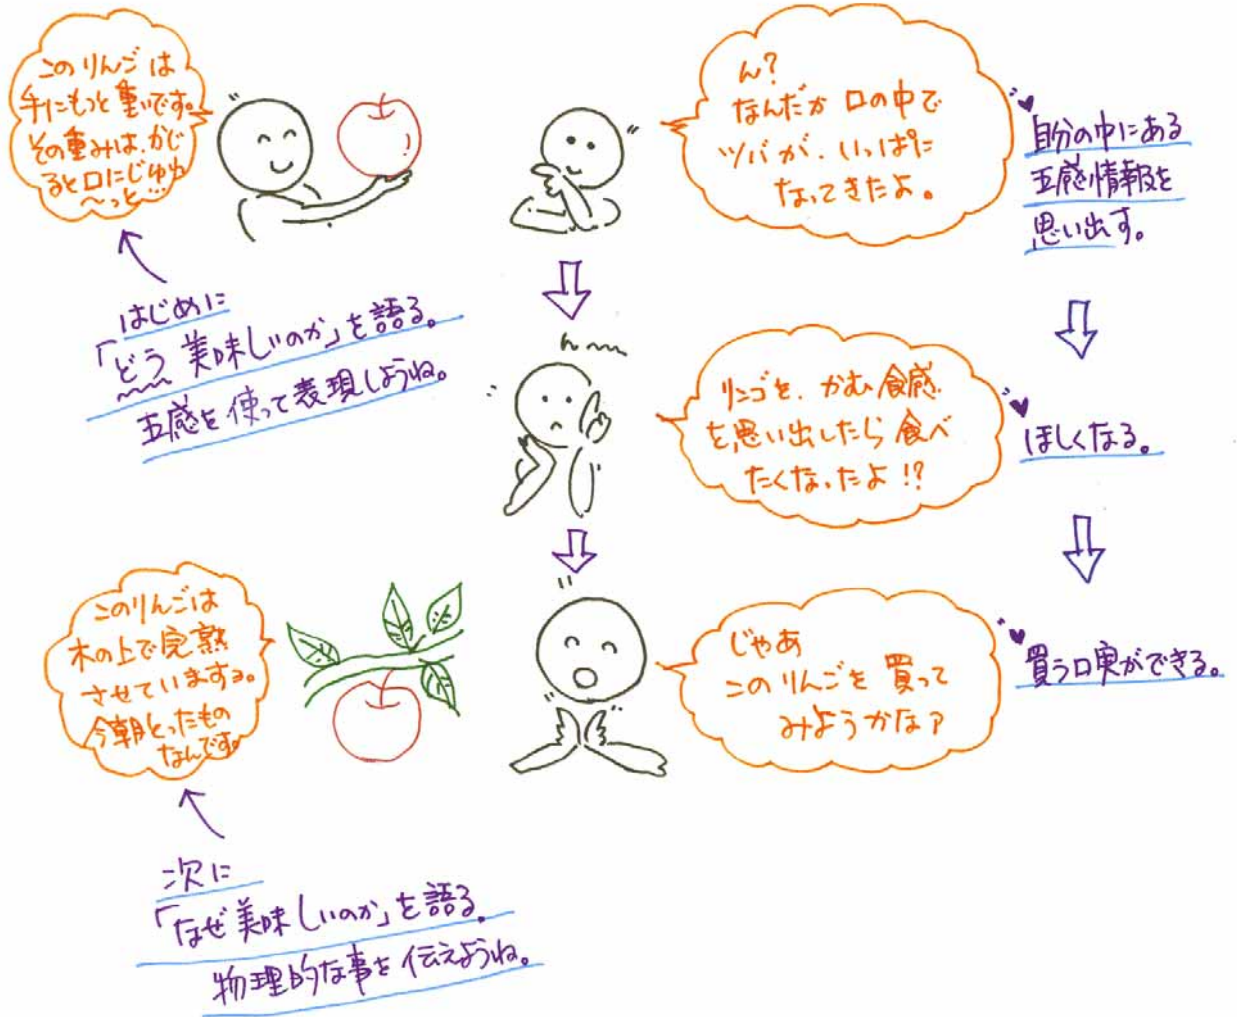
このりんごは手にもつと重いです。その重みは、かじると口にじゅわ〜っと…

はじめに「どう美味しいのか」を語る。五感を使って表現しようね。

ん?なんだか口の中でツバが、いっぱいになってきたよ。

自分の中にある五感情報を思い出す。

⇩

んー

リンゴを、かむ食感を思い出したら食べたくなったよ!?

⇩

ほしくなる。

⇩

じゃあこのりんごを買ってみようかなァ

買う口実ができる。

このりんごは木の上で完熟させています。今朝とったものなんです。

次に「なぜ美味しいのか」を語る。物理的な事を伝えようね。